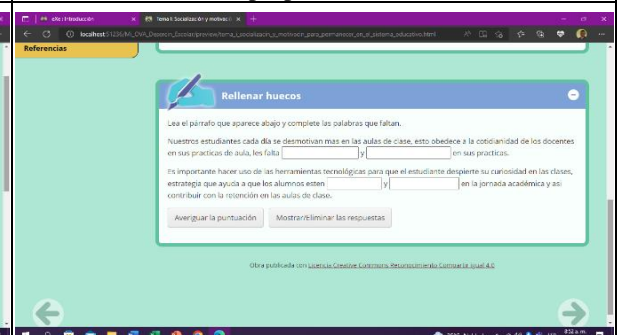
eXe: Introducción

Tema 1: Socialización y motivació

localhost:51256/MI_OVA_Deserción_Escolar/preview/tema_1_socializacion_y_motivacion_para_permanecer_en_el_sistema_educativo.html

Referencias

Rellenar huecos

Lea el párrafo que aparece abajo y complete las palabras que faltan.

Nuestros estudiantes cada día se desmotivan mas en las aulas de clase, esto obedece a la cotidianidad de los docentes en sus practicas de aula, les falta [ ] y [ ] en sus practicas.

Es importante hacer uso de las herramientas tecnológicas para que el estudiante despierte su curiosidad en las clases, estrategia que ayuda a que los alumnos esten [ ] y [ ] en la jornada académica y así contribuir con la retención en las aulas de clase.

Averiguar la puntuación

Mostrar/eliminar las respuestas

Obra publicada con Licencia Creative Commons Reconocimiento Compartir Igual 4.0

8:52 a. m.